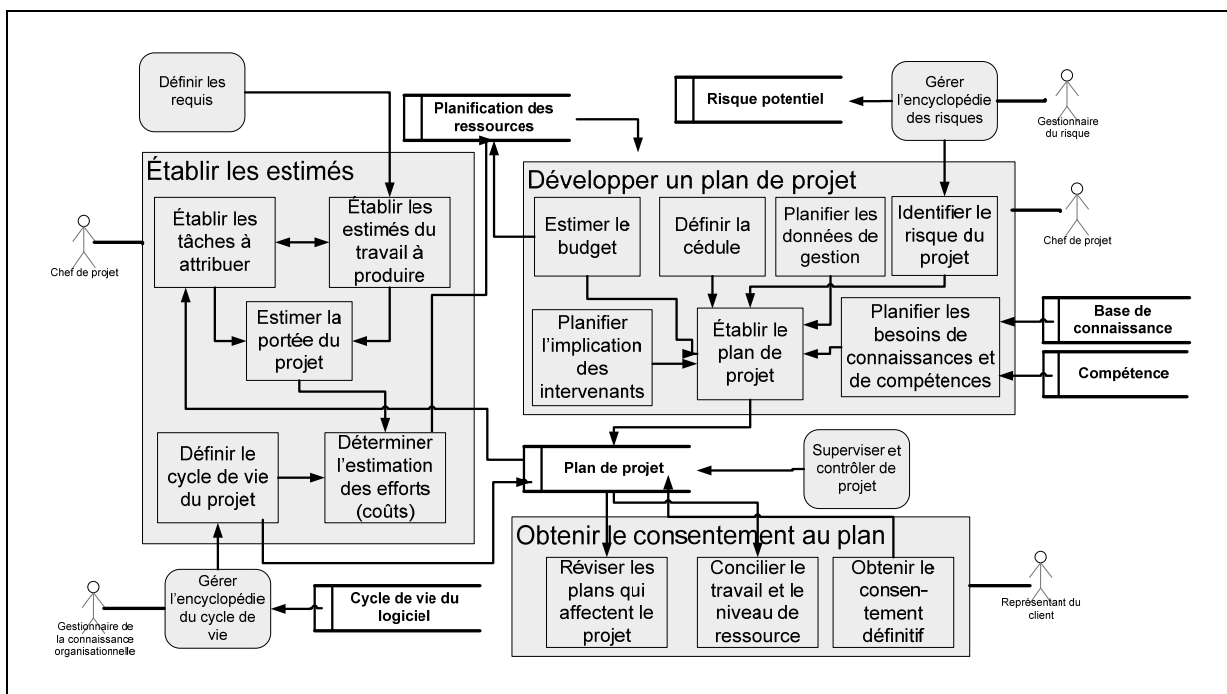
Définir les requis

Planification des ressources

Risque potentiel

Gérer l'encyclopédie des risques

Gestionnaire du risque

Établir les estimés

Établir les tâches à attribuer

Établir les estimés du travail à produire

Estimer la portée du projet

Chef de projet

Développer un plan de projet

Estimer le budget

Définir la cédule

Planifier les données de gestion

Identifier le risque du projet

Chef de projet

Planifier l'implication des intervenants

Établir le plan de projet

Planifier les besoins de connaissances et de compétences

Base de connaissance

Compétence

Définir le cycle de vie du projet

Déterminer l'estimation des efforts (coûts)

Plan de projet

Superviser et contrôler de projet

Obtenir le consentement au plan

Réviser les plans qui affectent le projet

Concilier le travail et le niveau de ressource

Obtenir le consentement définitif

Représentant du client

Gérer l'encyclopédie du cycle de vie

Gestionnaire de la connaissance organisationnelle

Cycle de vie du logiciel